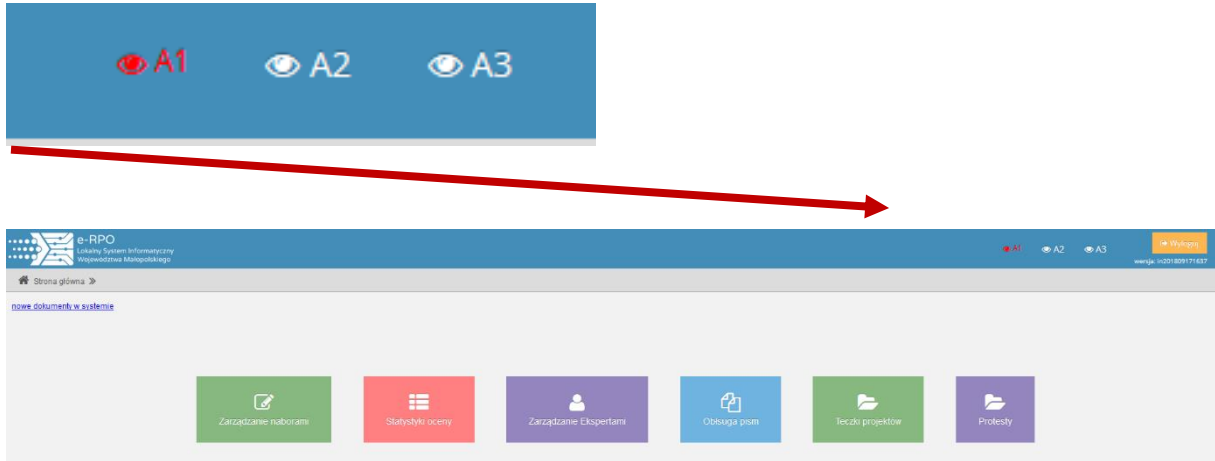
A1 A2 A3

e-RPO
Lokalny System Informatyczny
Województwa Małopolskiego

A1 A2 A3

Wyloguj

wersja: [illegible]

Strona główna »

nowe dokumenty w systemie

Zarządzanie naborami

Statystyki oceny

Zarządzanie Ekspertami

Obsługa pism

Teczki projektów

Protesty